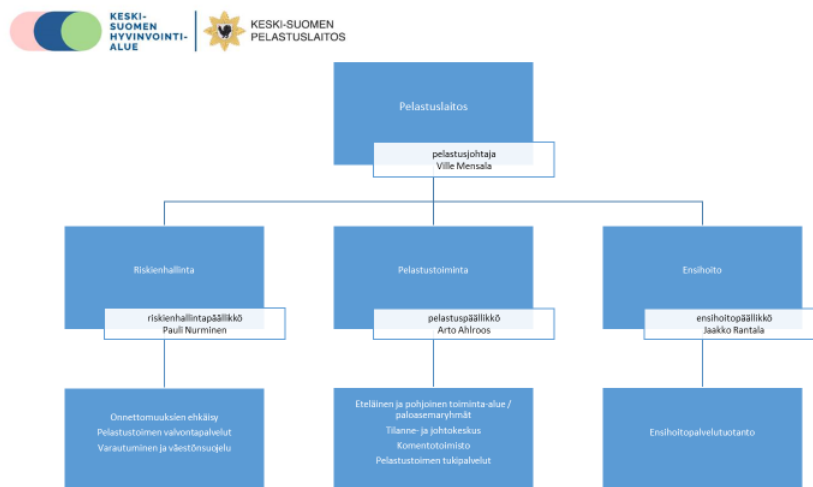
KESKI-SUOMEN HYVINVOINTI-ALUE

KESKI-SUOMEN PELASTUSLAITOS

Pelastuslaitos

pelastusjohtaja
Ville Mensala

Riskienhallinta

riskienhallintapäällikkö
Pauli Nurminen

Onnettomuuksien ehkäisy
Pelastustoimen valvontapalvelut
Varautuminen ja väestönsuojelu

Pelastustoiminta

pelastuspäällikkö
Arto Ahlroos

Eteläinen ja pohjoinen toiminta-alue / paloasemaryhmät
Tilanne- ja johtokeskus
Komentotoimisto
Pelastustoimen tukipalvelut

Ensihoito

ensihoitopäällikkö
Jaakko Rantala

Ensihoitopalvelutuotanto